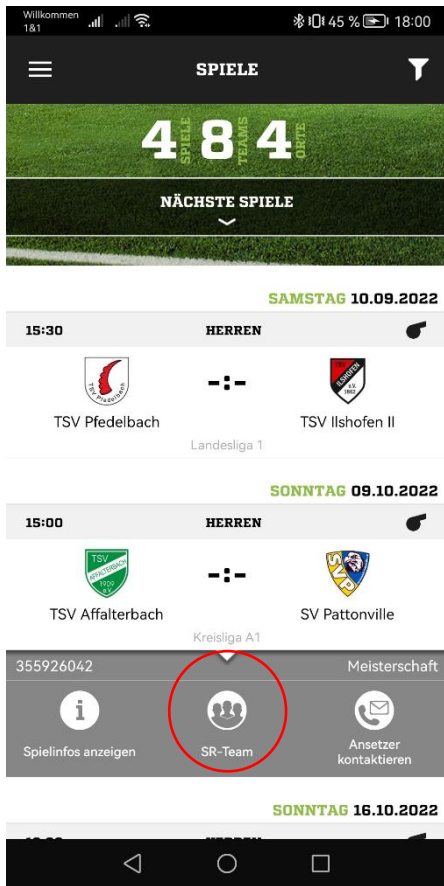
Willkommen 1&1
45 % 18:00

SPIELE

4 SPIELE 8 TEAMS 4 ORTE

NÄCHSTE SPIELE

SAMSTAG 10.09.2022

15:30 HERREN

TSV Pfedelbach -:- TSV Ilshofen II

Landesliga 1

SONNTAG 09.10.2022

15:00 HERREN

TSV Affalterbach -:- SV Pattonville

Kreisliga A1

355926042 Meisterschaft

Spielinfos anzeigen

SR-Team

Ansetzer kontaktieren

SONNTAG 16.10.2022